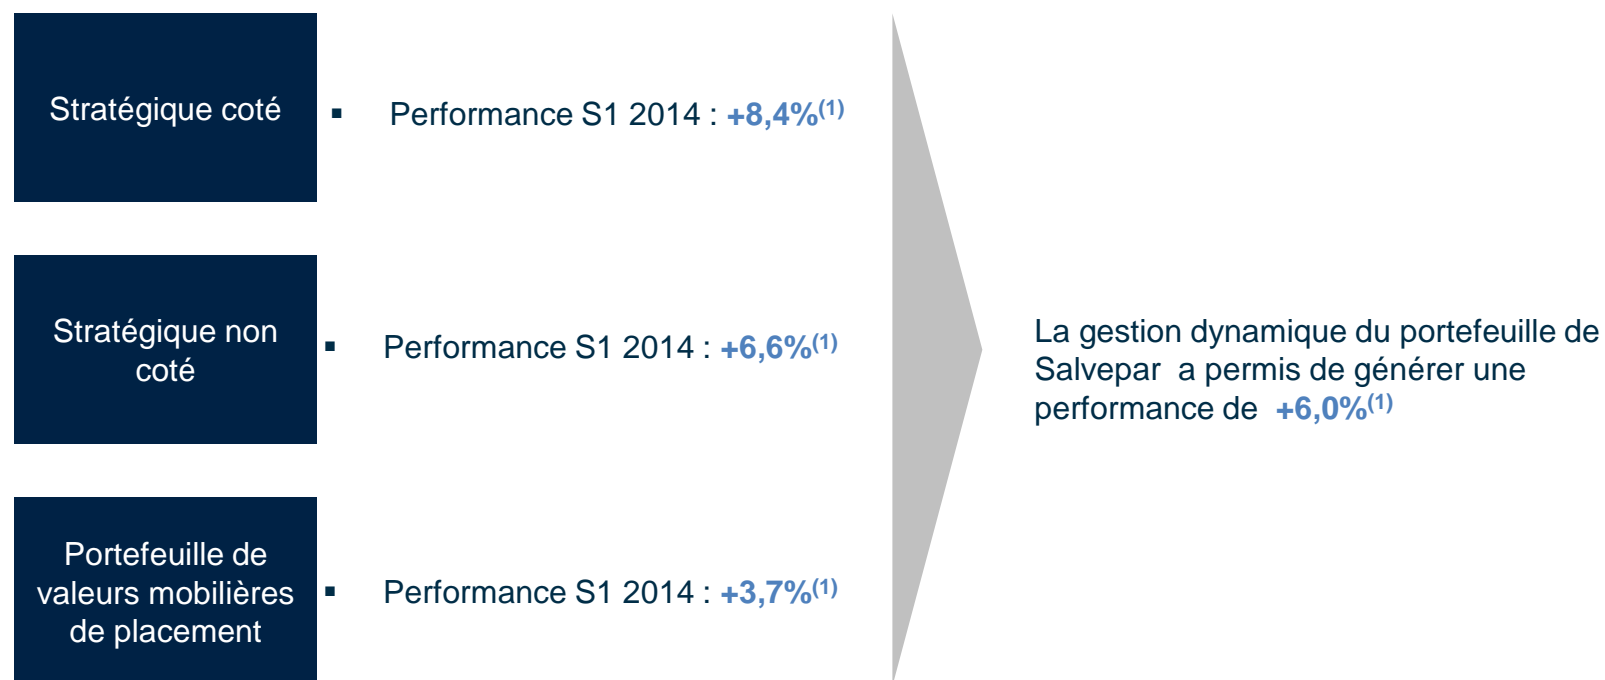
Stratégique coté

▪ Performance S1 2014 : +8,4%$^{(1)}$

Stratégique non coté

▪ Performance S1 2014 : +6,6%$^{(1)}$

Portefeuille de valeurs mobilières de placement

▪ Performance S1 2014 : +3,7%$^{(1)}$

La gestion dynamique du portefeuille de Salvepar a permis de générer une performance de +6,0%$^{(1)}$